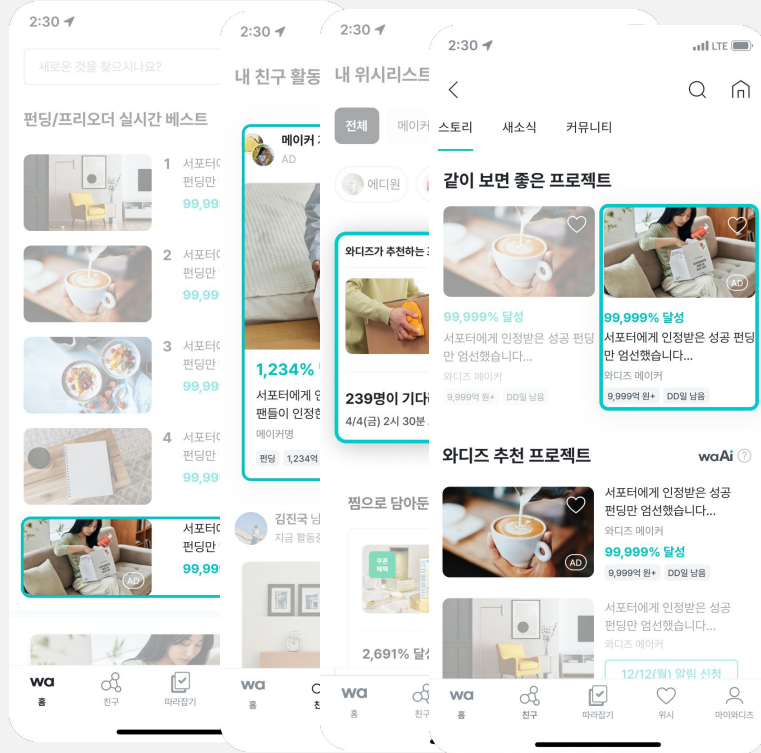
2:30
새로운 것을 찾으시나요?
펀딩/프리오더 실시간 베스트
1 서포터에 펀딩만 99,99
2 서포터에 펀딩만 99,99
3 서포터에 펀딩만 99,99
4 서포터에 펀딩만 99,99
서포터에 펀딩만 99,99
AD
wa 홈
친구
따라잡기

2:30
내 친구 활동
메이커
AD
1,234%
서포터에
팬들이 인정한
메이커명
펀딩 1,234억
김진국 님
지금 활동중
wa 홈

2:30
내 위시리스트
전체
메이커
에디원
와디즈가 추천하는
239명이 기다
4/4(금) 2시 30분
찜으로 담아둔
2,691% 달
wa 홈
친구

2:30
LTE
스토리
새소식
커뮤니티
같이 보면 좋은 프로젝트
99,999% 달성
서포터에게 인정받은 성공 펀딩만 엄선했습니다...
와디즈 메이커
9,999억 원+ DD일 남음
AD
99,999% 달성
서포터에게 인정받은 성공 펀딩만 엄선했습니다...
와디즈 메이커
9,999억 원+ DD일 남음
와디즈 추천 프로젝트
waAi
AD
서포터에게 인정받은 성공 펀딩만 엄선했습니다...
와디즈 메이커
99,999% 달성
9,999억 원+ DD일 남음
서포터에게 인정받은 성공 펀딩만 엄선했습니다...
와디즈 메이커
12/12(월) 알림 신청
wa 홈
친구
따라잡기
위시
마이와디즈